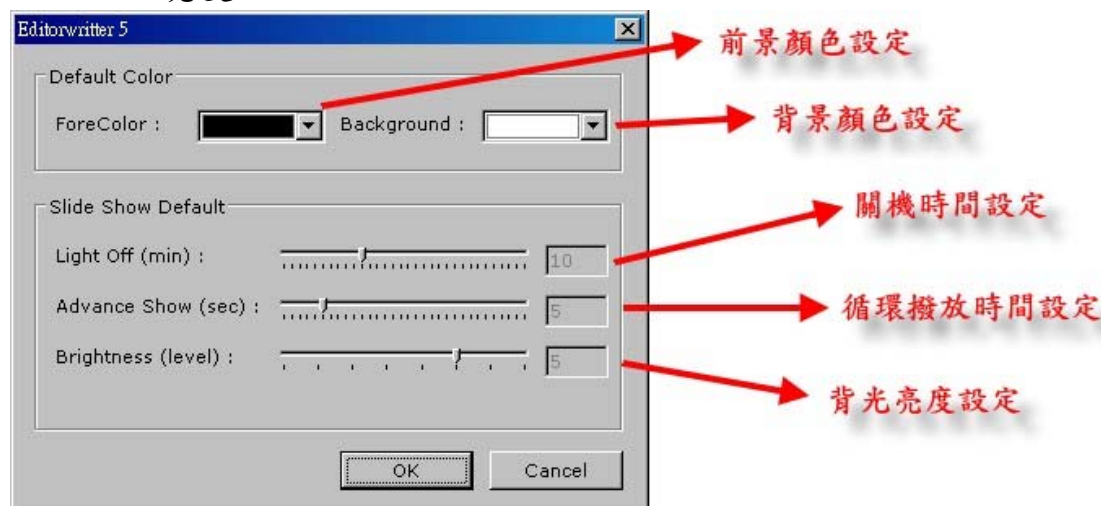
Editorwritter 5

Default Color

ForeColor :

Background :

前景顏色設定

背景顏色設定

Slide Show Default

Light Off (min) :

10

關機時間設定

Advance Show (sec) :

5

循環撥放時間設定

Brightness (level) :

5

背光亮度設定

OK

Cancel